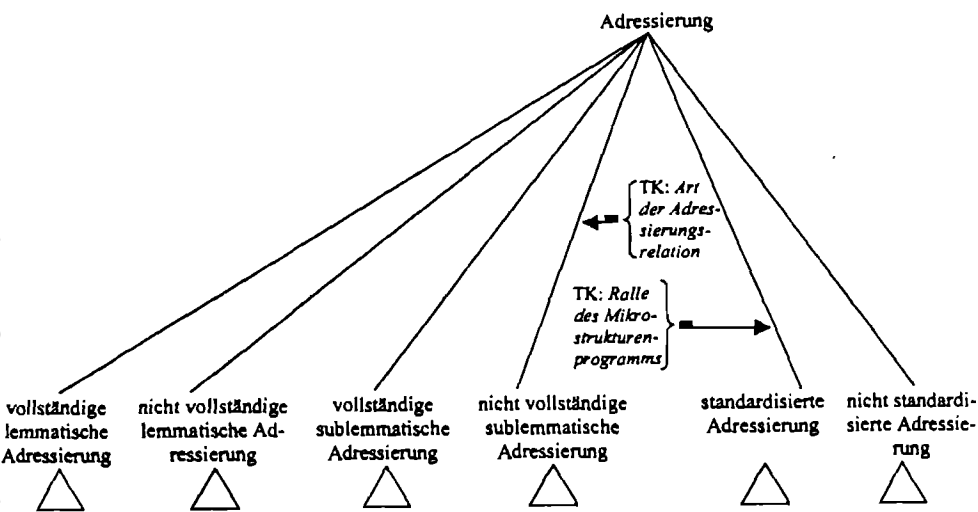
Adressierung

TK: *Art der Adressierungsrelation*

TK: *Rolle des Mikrostrukturenprogramms*

vollständige lemmatische Adressierung

nicht vollständige lemmatische Adressierung

vollständige sublemmatische Adressierung

nicht vollständige sublemmatische Adressierung

standardisierte Adressierung

nicht standardisierte Adressierung